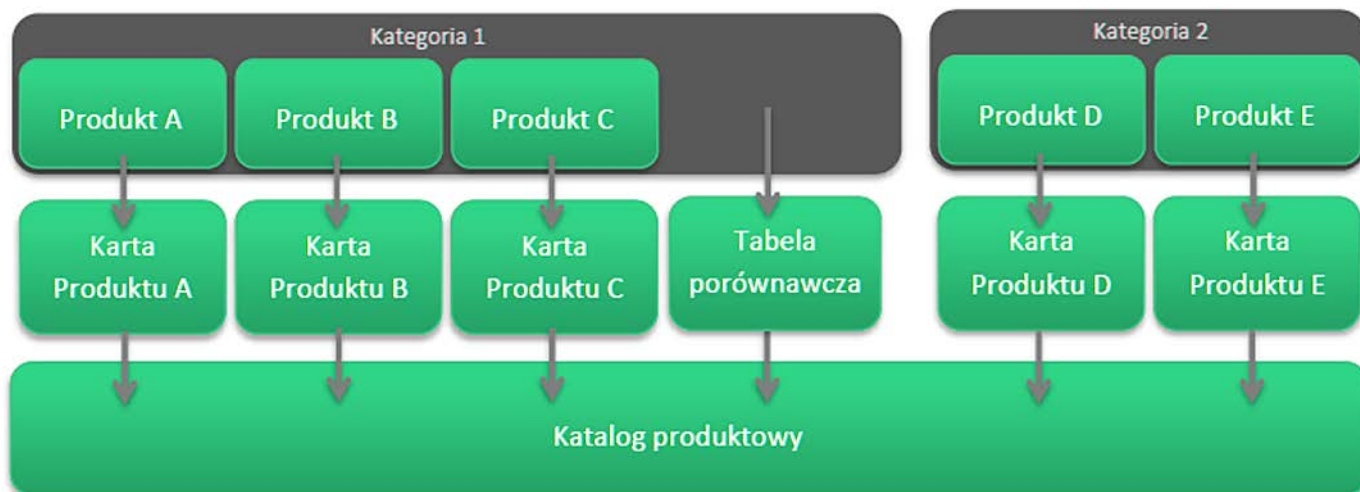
Kategoria 1

Produkt A

Produkt B

Produkt C

Kategoria 2

Produkt D

Produkt E

Karta Produktu A

Karta Produktu B

Karta Produktu C

Tabela porównawcza

Karta Produktu D

Karta Produktu E

Katalog produktowy